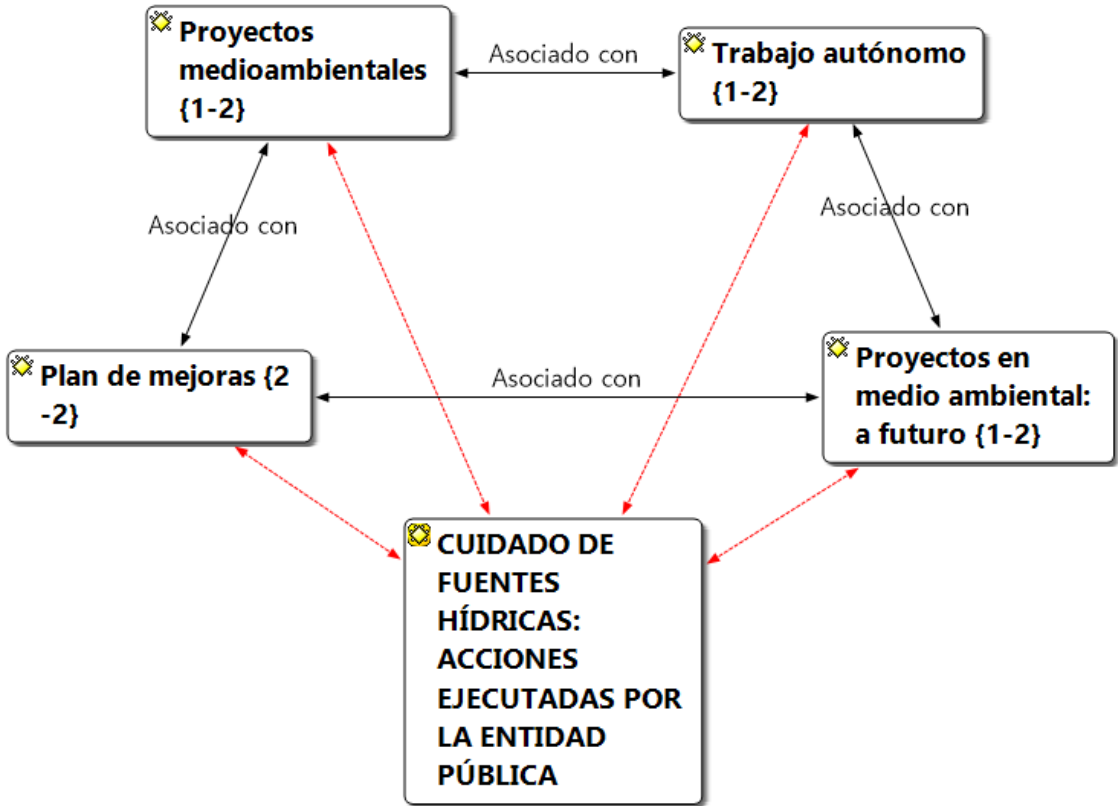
Proyectos medioambientales {1-2}

Asociado con

Trabajo autónomo {1-2}

Asociado con

Asociado con

Plan de mejoras {2 -2}

Asociado con

Proyectos en medio ambiental: a futuro {1-2}

CUIDADO DE FUENTES HÍDRICAS: ACCIONES EJECUTADAS POR LA ENTIDAD PÚBLICA